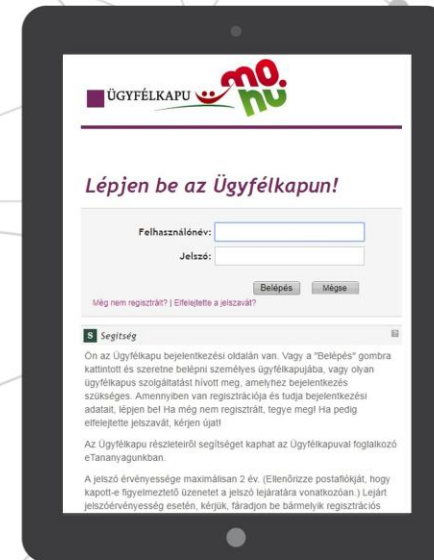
ÜGYFÉLKAPU mo.hu

Lépjen be az Ügyfélkapun!

Felhasználónév:

Jelszó:

Belépés Mégse

Még nem regisztrált? | Elfelejtette a jelszavát?

S Segítség

Ön az Ügyfélkapu bejelentkezési oldalán van. Vagy a "Belépés" gombra kattintott és szeretne belépni személyes ügyfélkapujába, vagy olyan ügyfélkapus szolgáltatást hívott meg, amelyhez bejelentkezés szükséges. Amennyiben van regisztrációja és tudja bejelentkezési adatait, lépjen be! Ha még nem regisztrált, tegye meg! Ha pedig elfelejtette jelszavát, kérjen újat!

Az Ügyfélkapu részleteiről segítséget kaphat az Ügyfélkapuval foglalkozó eTananyagunkban.

A jelszó érvényessége maximálisan 2 év. (Ellenőrizze postafiókját, hogy kapott-e figyelmeztető üzenetet a jelszó lejáratára vonatkozóan.) Lejárt jelszóérvényesség esetén, kérjük, fáradjon be bármelyik regisztrációs